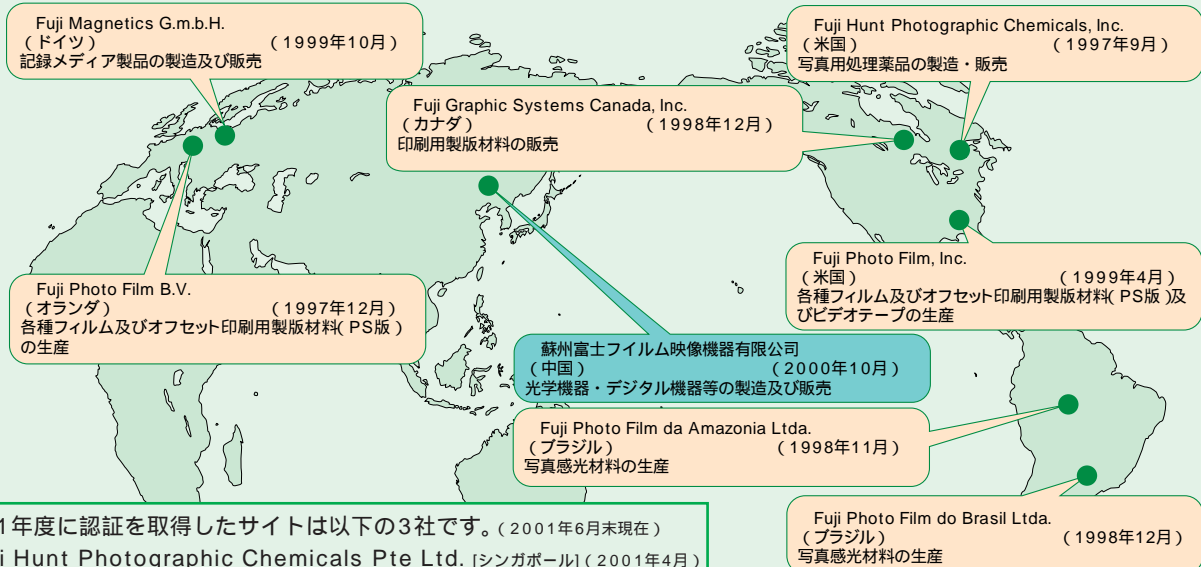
Fuji Magnetics G.m.b.H.
（ドイツ）　（1999年10月）
記録メディア製品の製造及び販売

Fuji Graphic Systems Canada, Inc.
（カナダ）　（1998年12月）
印刷用製版材料の販売

Fuji Hunt Photographic Chemicals, Inc.
（米国）　（1997年9月）
写真用処理薬品の製造・販売

Fuji Photo Film, Inc.
（米国）　（1999年4月）
各種フィルム及びオフセット印刷用製版材料（PS版）及びビデオテープの生産

Fuji Photo Film B.V.
（オランダ）　（1997年12月）
各種フィルム及びオフセット印刷用製版材料（PS版）の生産

蘇州富士フイルム映像機器有限公司
（中国）　（2000年10月）
光学機器・デジタル機器等の製造及び販売

Fuji Photo Film da Amazonia Ltda.
（ブラジル）　（1998年11月）
写真感光材料の生産

Fuji Photo Film do Brasil Ltda.
（ブラジル）　（1998年12月）
写真感光材料の生産

1年度に認証を取得したサイトは以下の3社です。（2001年6月末現在）
i Hunt Photographic Chemicals Pte Ltd. [シンガポール]（2001年4月）